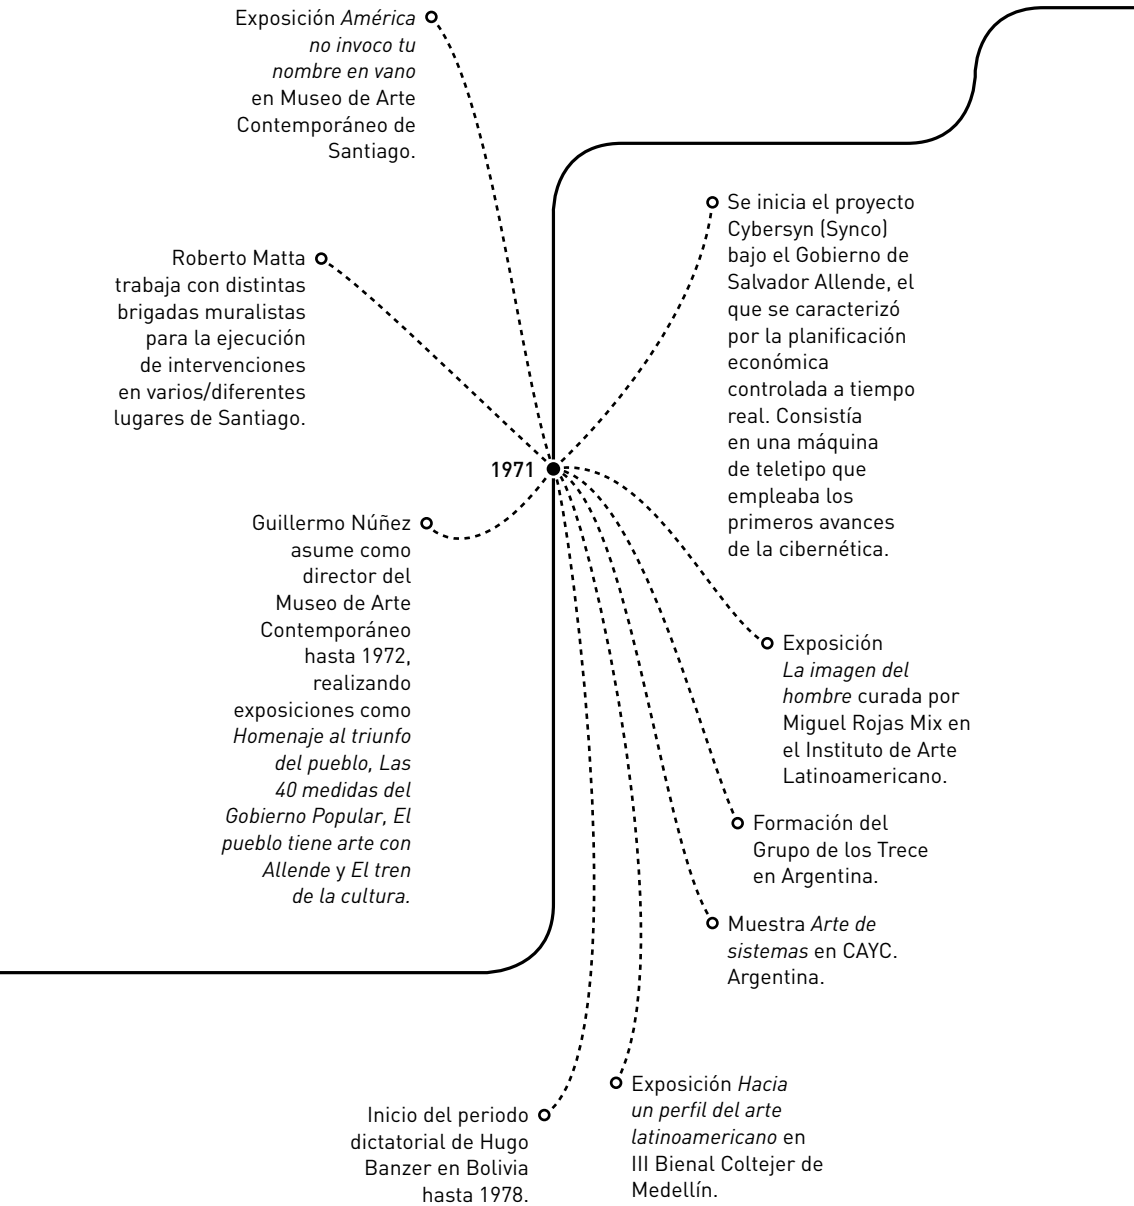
Exposición *América no invoco tu nombre en vano* en Museo de Arte Contemporáneo de Santiago.

Roberto Matta trabaja con distintas brigadas muralistas para la ejecución de intervenciones en varios/diferentes lugares de Santiago.

1971

Guillermo Núñez asume como director del Museo de Arte Contemporáneo hasta 1972, realizando exposiciones como *Homenaje al triunfo del pueblo, Las 40 medidas del Gobierno Popular, El pueblo tiene arte con Allende* y *El tren de la cultura.*

Se inicia el proyecto Cybersyn (Synco) bajo el Gobierno de Salvador Allende, el que se caracterizó por la planificación económica controlada a tiempo real. Consistía en una máquina de teletipo que empleaba los primeros avances de la cibernética.

Exposición *La imagen del hombre* curada por Miguel Rojas Mix en el Instituto de Arte Latinoamericano.

Formación del Grupo de los Trece en Argentina.

Muestra *Arte de sistemas* en CAYC. Argentina.

Exposición *Hacia un perfil del arte latinoamericano* en III Bienal Coltejer de Medellín.

Inicio del periodo dictatorial de Hugo Banzer en Bolivia hasta 1978.